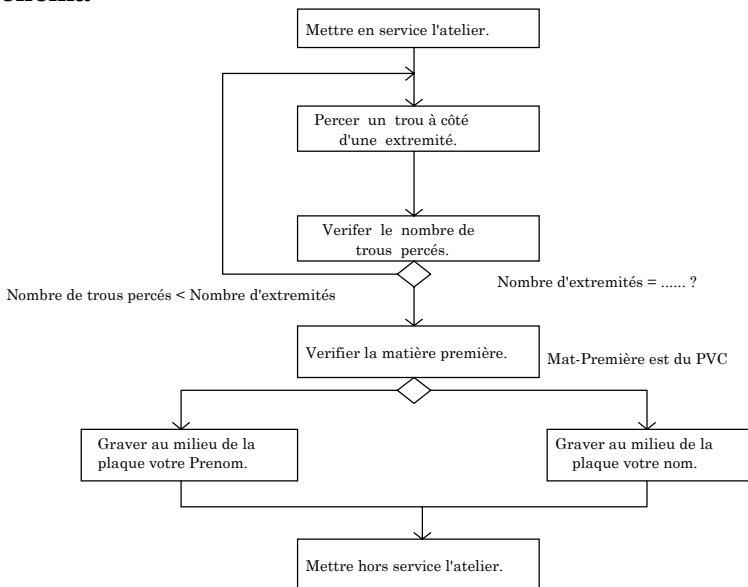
Mettre en service l'atelier.

Percer un trou à côté d'une extremité.

Verifer le nombre de trous percés.

Nombre d'extremités = ...... ?

Nombre de trous percés < Nombre d'extremités

Verifier la matière première.

Mat-Première est du PVC

Graver au milieu de la plaque votre Prenom.

Graver au milieu de la plaque votre nom.

Mettre hors service l'atelier.